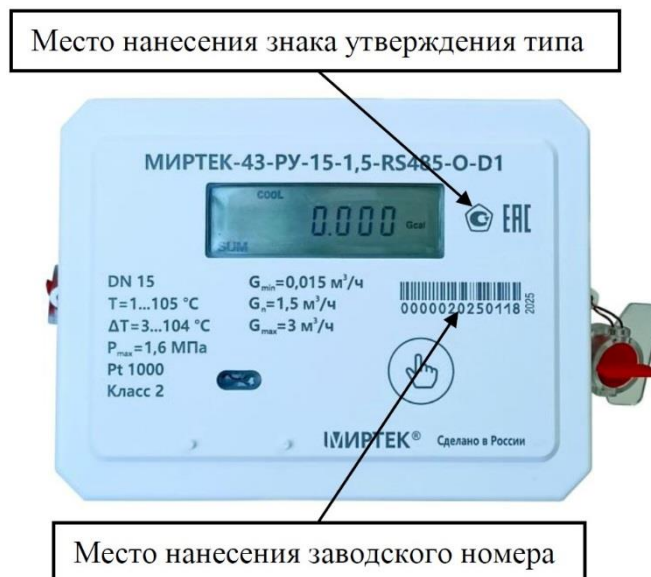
Место нанесения знака утверждения типа

МИРТЕК-43-РУ-15-1,5-RS485-O-D1

COOL

0.000 Gcal

SUM

ЕАС

DN 15
T=1...105 °C
ΔT=3...104 °C
$P_{max}$=1,6 МПа
Pt 1000
Класс 2

$G_{min}$=0,015 м³/ч
$G_n$=1,5 м³/ч
$G_{max}$=3 м³/ч

00000202501118 2025

МИРТЕК® Сделано в России

Место нанесения заводского номера